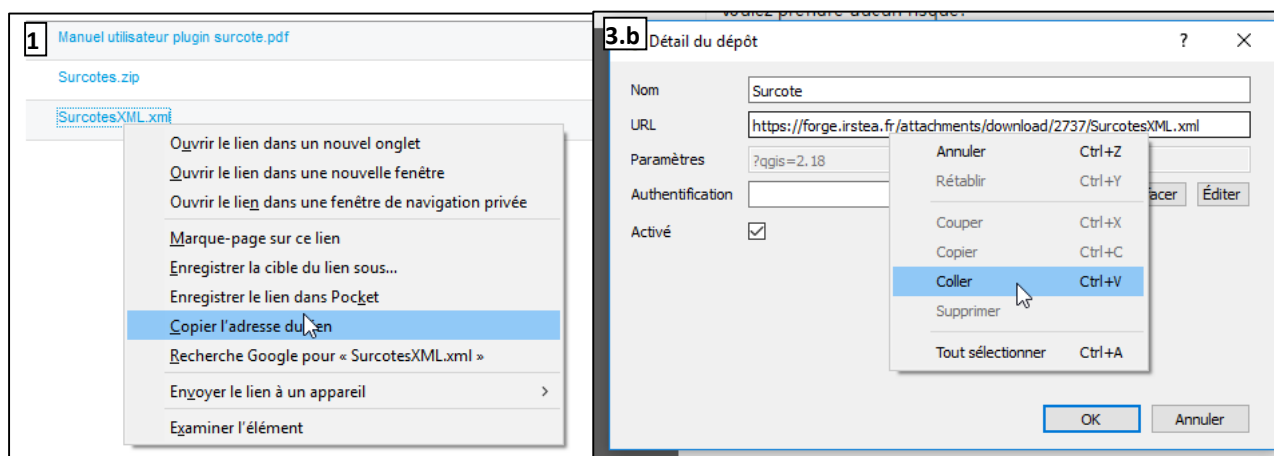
1

Manuel utilisateur plugin surcote.pdf

Surcotes.zip

SurcotesXML.xml

Ouvrir le lien dans un nouvel onglet
Ouvrir le lien dans une nouvelle fenêtre
Ouvrir le lien dans une fenêtre de navigation privée
Marque-page sur ce lien
Enregistrer la cible du lien sous...
Enregistrer le lien dans Pocket
Copier l'adresse du lien
Recherche Google pour « SurcotesXML.xml »
Envoyer le lien à un appareil >
Examiner l'élément

3.b

Voulez prendre aucun risque?

Détail du dépôt ? ×

Nom Surcote
URL https://forge.irstea.fr/attachments/download/2737/SurcotesXML.xml
Paramètres ?qgis=2.18
Authentification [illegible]facer Éditer
Activé

Annuler Ctrl+Z
Rétablir Ctrl+Y
Couper Ctrl+X
Copier Ctrl+C
Coller Ctrl+V
Supprimer
Tout sélectionner Ctrl+A

OK Annuler